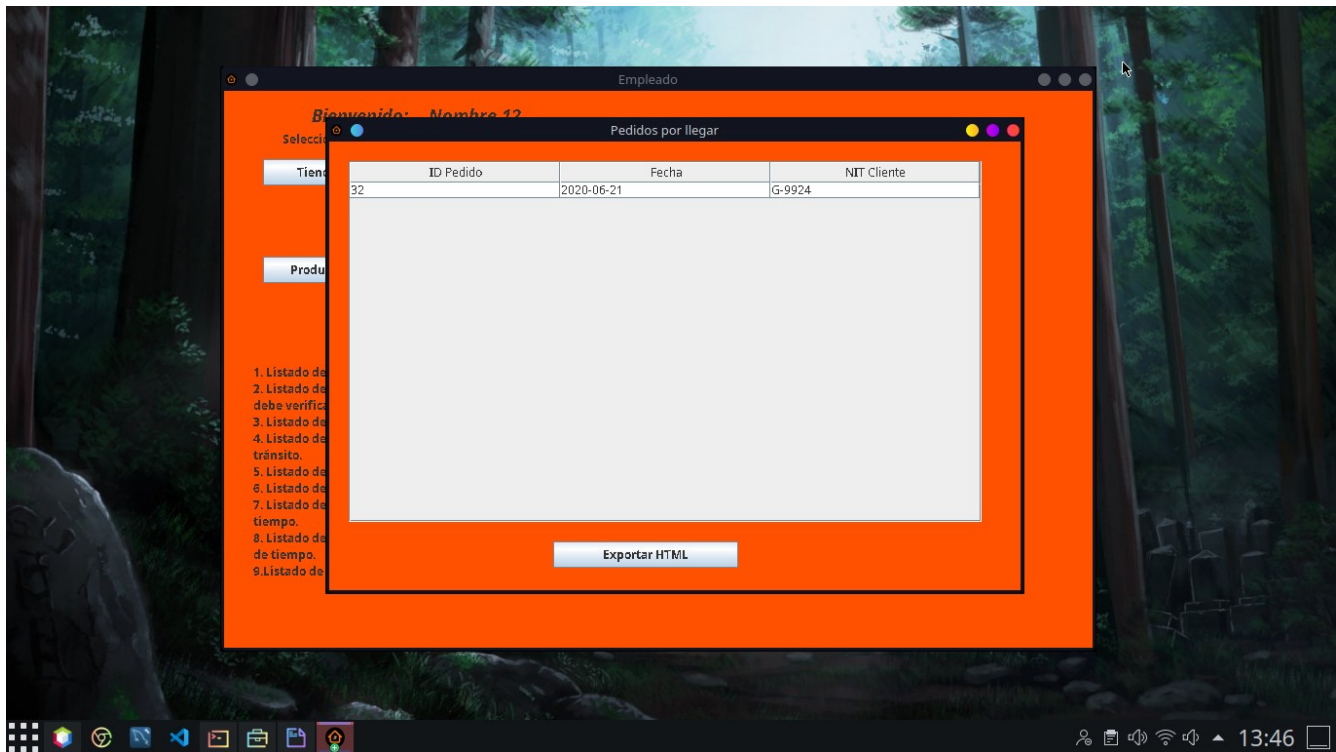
Empleado

Bienvenido: Nombre 12

Selecci

Tiend

Produ

1. Listado de
2. Listado de
debe verifica
3. Listado de
4. Listado de
tránsito.
5. Listado de
6. Listado de
7. Listado de
tiempo.
8. Listado de
de tiempo.
9.Listado de

Pedidos por llegar

| ID Pedido | Fecha | NIT Cliente |
|---|---|---|
| 32 | 2020-06-21 | G-9924 |

Exportar HTML

13:46